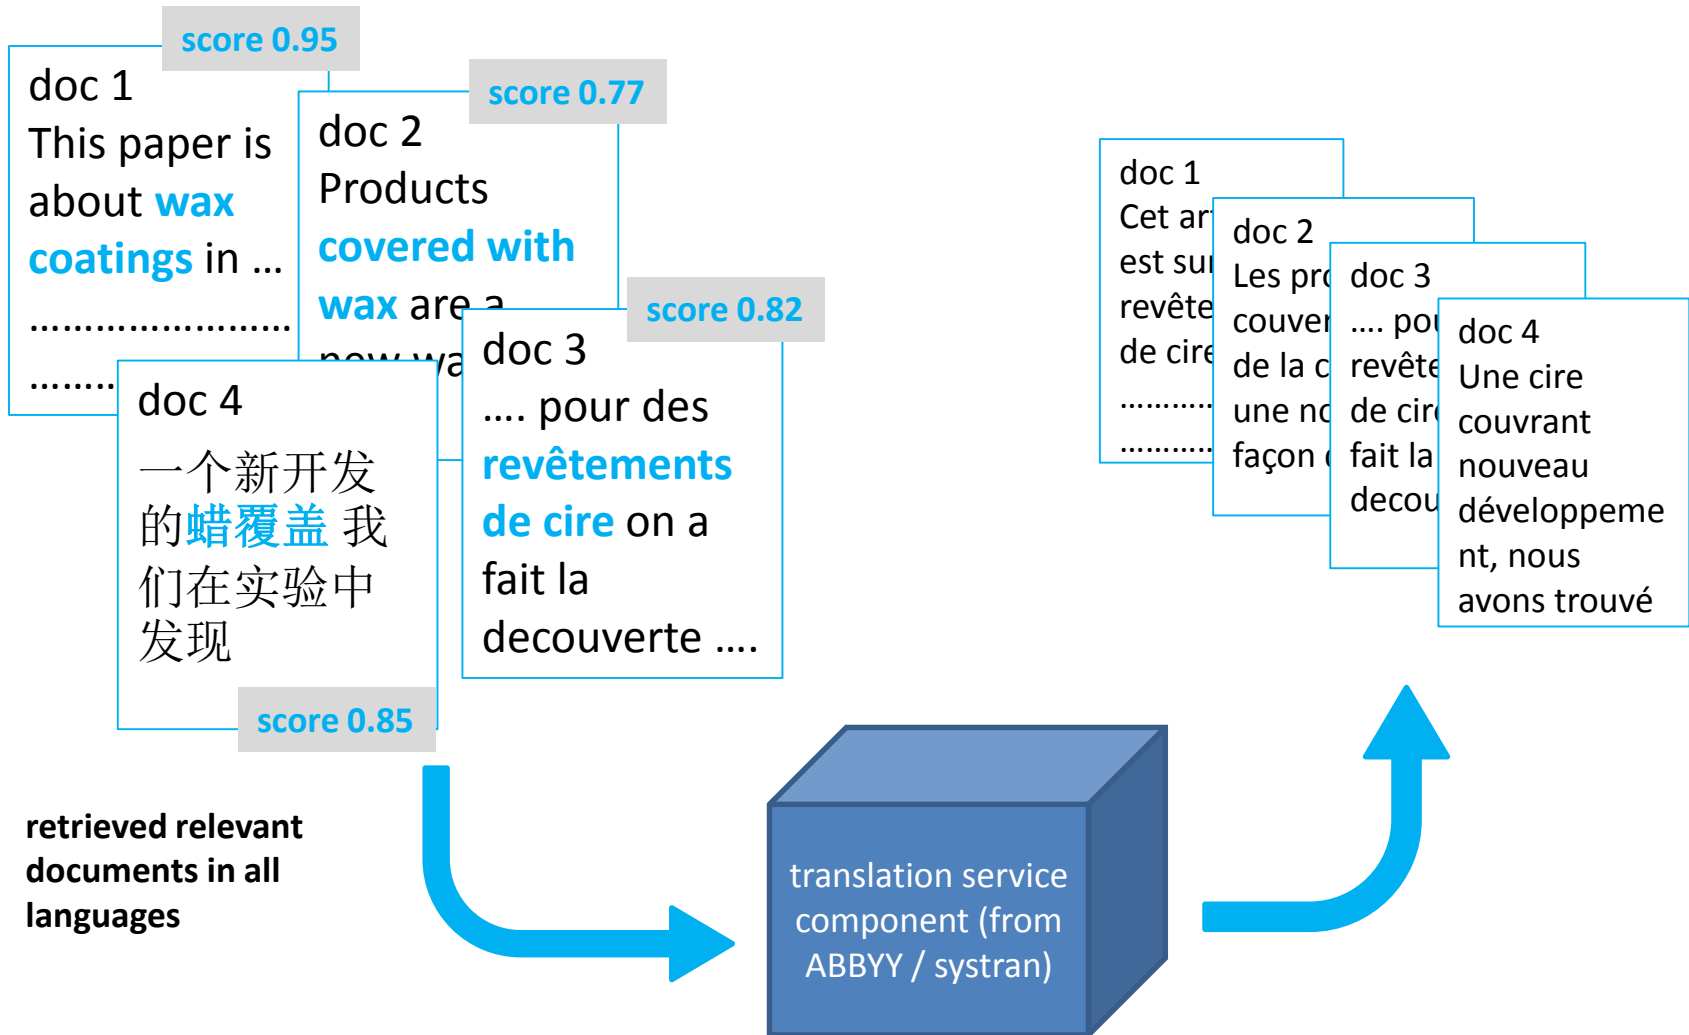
score 0.95

doc 1
This paper is about wax coatings in …
……………………
……

score 0.77

doc 2
Products covered with wax are a
new wa

score 0.82

doc 3
…. pour des revêtements de cire on a fait la decouverte ….

doc 4
一个新开发的蜡覆盖 我们在实验中发现

score 0.85

retrieved relevant documents in all languages

translation service component (from ABBYY / systran)

doc 1
Cet ar
est sur
revête
de cire
………
………

doc 2
Les pro
couver
de la c
une no
façon

doc 3
…. pou
revête
de cir
fait la
decou

doc 4
Une cire couvrant nouveau développement, nous avons trouvé